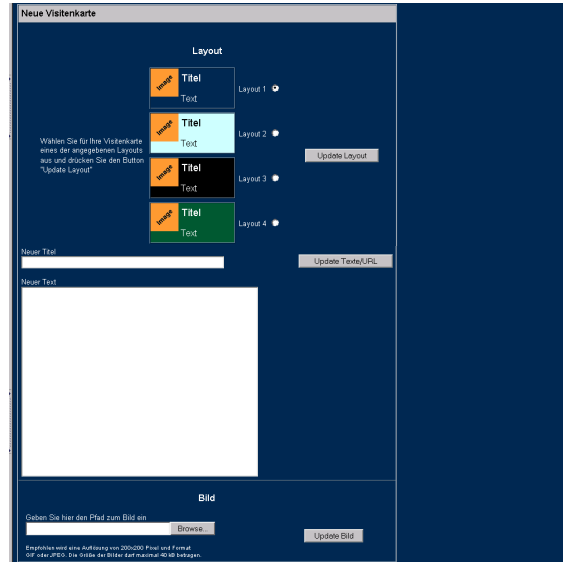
Neue Visitenkarte

Layout

Wählen Six für Ihre Visitenkarte eines der angegebenen Layouts aus und drücken Sie den Button "Update Layout"

Image Titel Text Layout 1

Image Titel Text Layout 2

Image Titel Text Layout 3

Image Titel Text Layout 4

Update Layout

Neuer Titel

Update Texte/URL

Neuer Text

Bild

Geben Sie hier den Pfad zum Bild ein

Browse...

Update Bild

Empfohlen wird eine Auflösung von 200x200 Pixel und Format GIF oder JPEG. Die Größe der Bilder darf maximal 40 kB betragen.